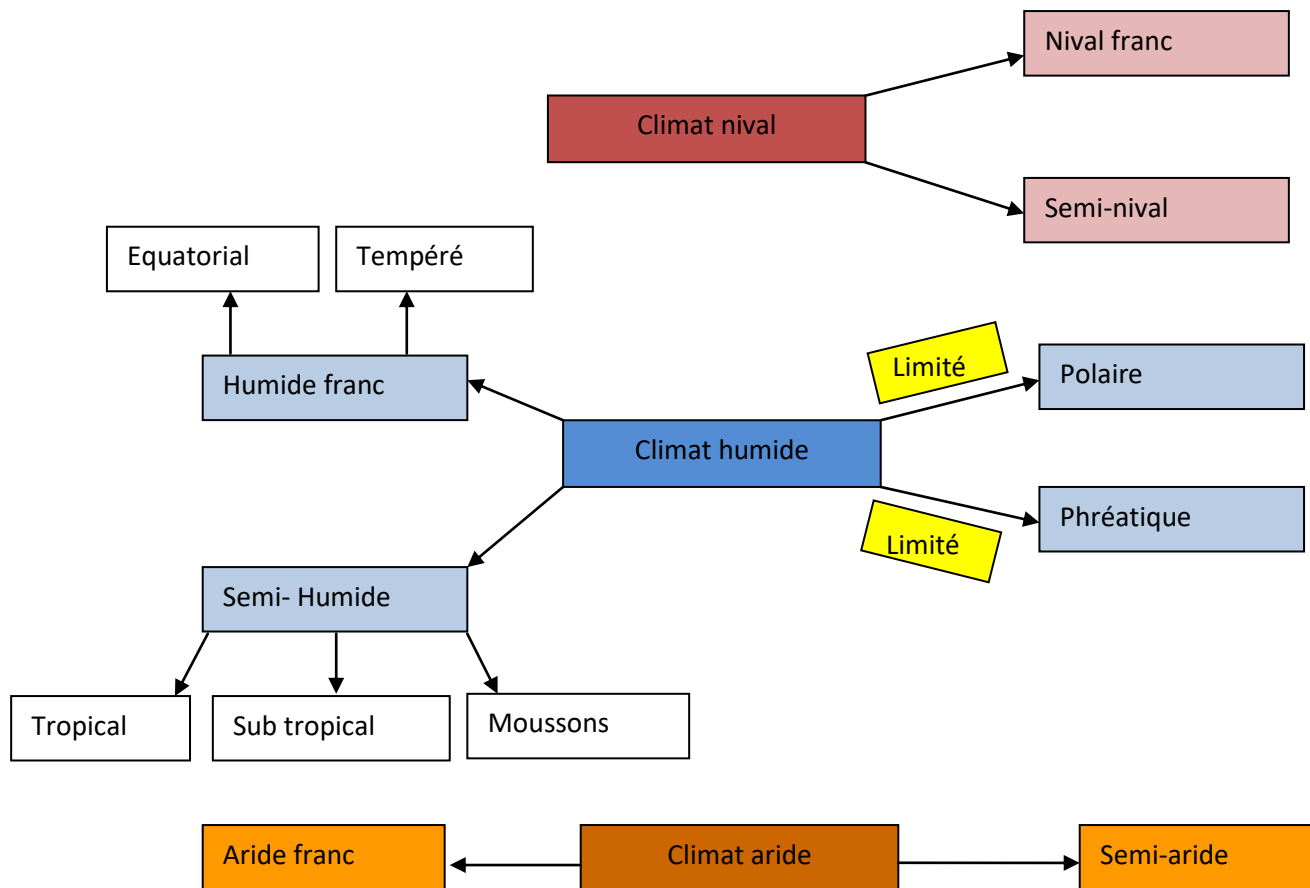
Nival franc

Climat nival

Semi-nival

Equatorial

Tempéré

Humide franc

Limité

Polaire

Climat humide

Phréatique

Limité

Semi- Humide

Tropical

Sub tropical

Moussons

Aride franc

Climat aride

Semi-aride